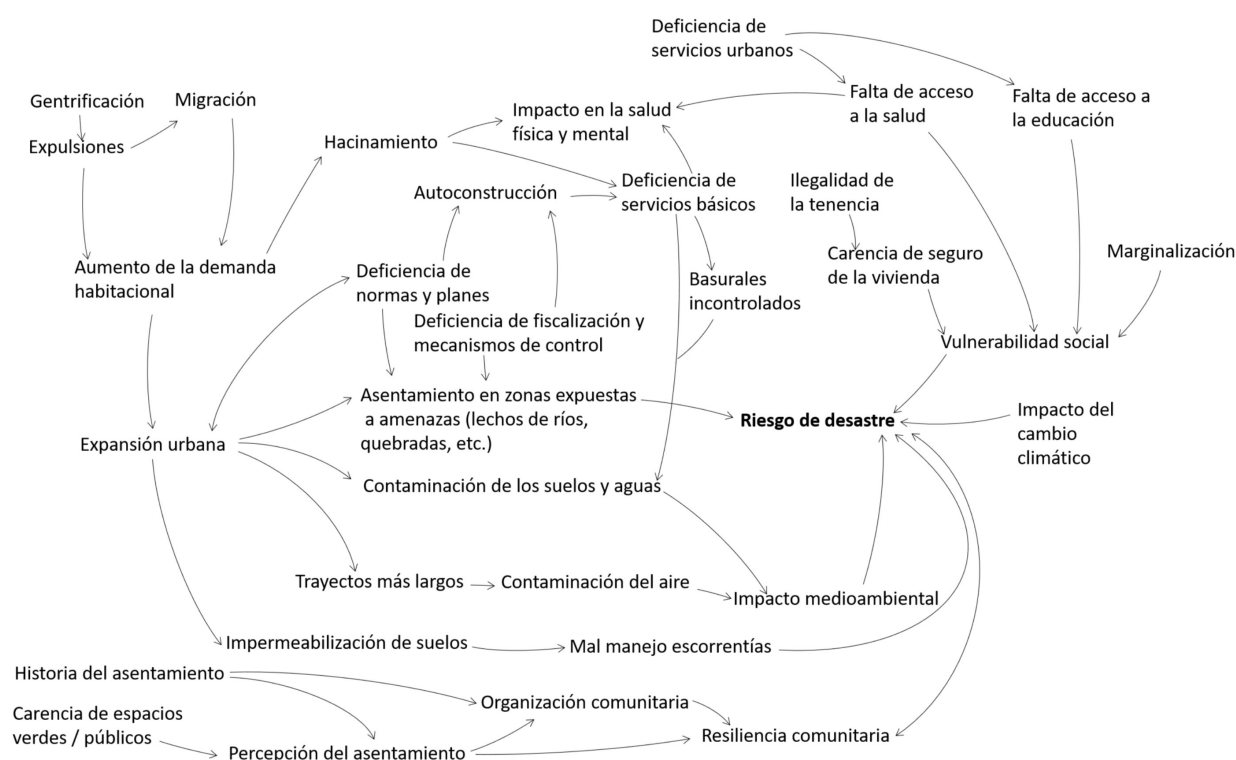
Deficiencia de servicios urbanos

Gentrificación

Migración

Impacto en la salud física y mental

Falta de acceso a la salud

Falta de acceso a la educación

Expulsiones

Hacinamiento

Autoconstrucción

Deficiencia de servicios básicos

Ilegalidad de la tenencia

Carencia de seguro de la vivienda

Marginalización

Aumento de la demanda habitacional

Deficiencia de normas y planes

Basurales incontrolados

Deficiencia de fiscalización y mecanismos de control

Vulnerabilidad social

Asentamiento en zonas expuestas a amenazas (lechos de ríos, quebradas, etc.)

**Riesgo de desastre**

Impacto del cambio climático

Expansión urbana

Contaminación de los suelos y aguas

Trayectos más largos

Contaminación del aire

Impacto medioambiental

Impermeabilización de suelos

Mal manejo escorrentías

Historia del asentamiento

Organización comunitaria

Carencia de espacios verdes / públicos

Percepción del asentamiento

Resiliencia comunitaria